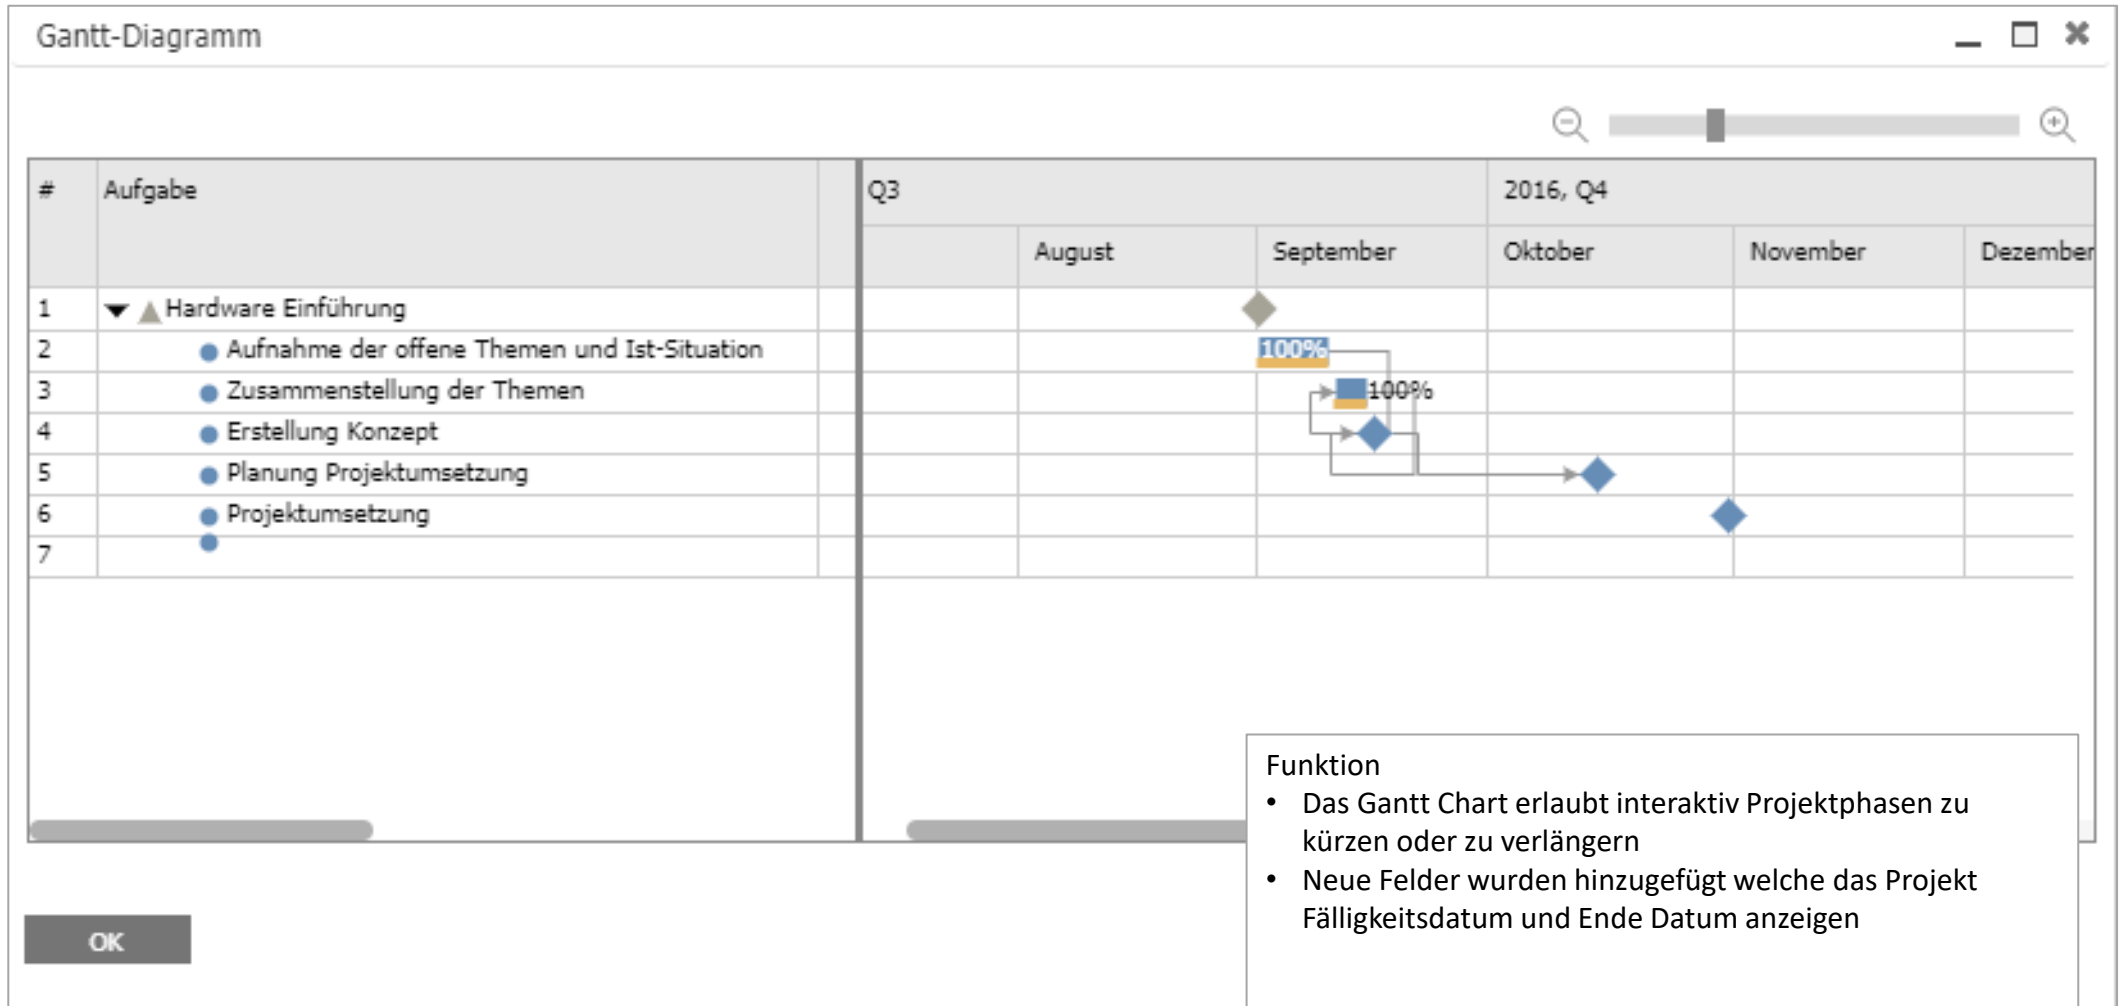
Gantt-Diagramm

| # | Aufgabe |
|---|---|
| 1 | Hardware Einführung |
| 2 | Aufnahme der offene Themen und Ist-Situation |
| 3 | Zusammenstellung der Themen |
| 4 | Erstellung Konzept |
| 5 | Planung Projektumsetzung |
| 6 | Projektumsetzung |
| 7 | |

Q3 2016, Q4

August September Oktober November Dezember

100%

100%

Funktion
• Das Gantt Chart erlaubt interaktiv Projektphasen zu kürzen oder zu verlängern
• Neue Felder wurden hinzugefügt welche das Projekt Fälligkeitsdatum und Ende Datum anzeigen

OK